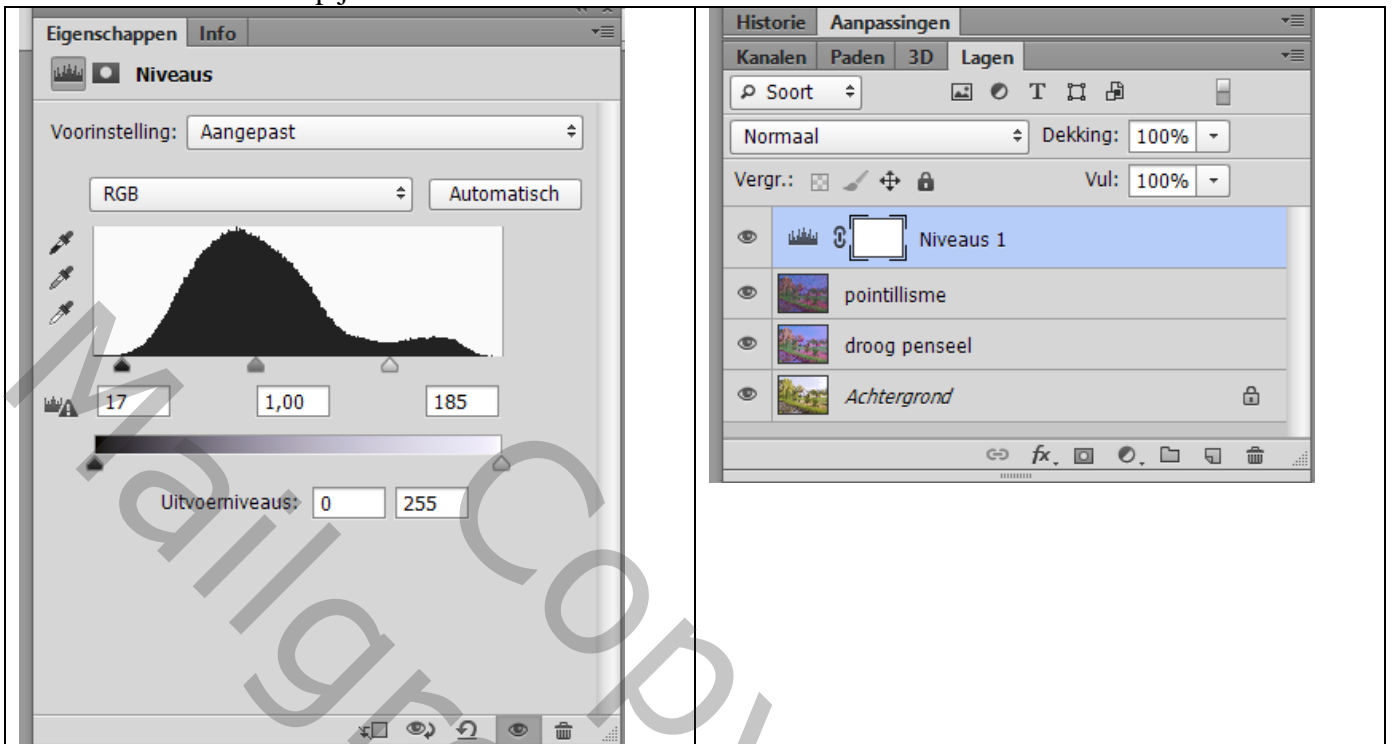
Eigenschappen Info

Niveaus

Voorinstelling: Aangepast

RGB

Automatisch

17

1,00

185

Uitvoerniveaus: 0

255

Historie Aanpassingen

Kanalen Paden 3D Lagen

Soort

Normaal

Dekking: 100%

Vergr.:

Vul: 100%

Niveaus 1

pointillisme

droog penseel

Achtergrond

Mallgra Copy